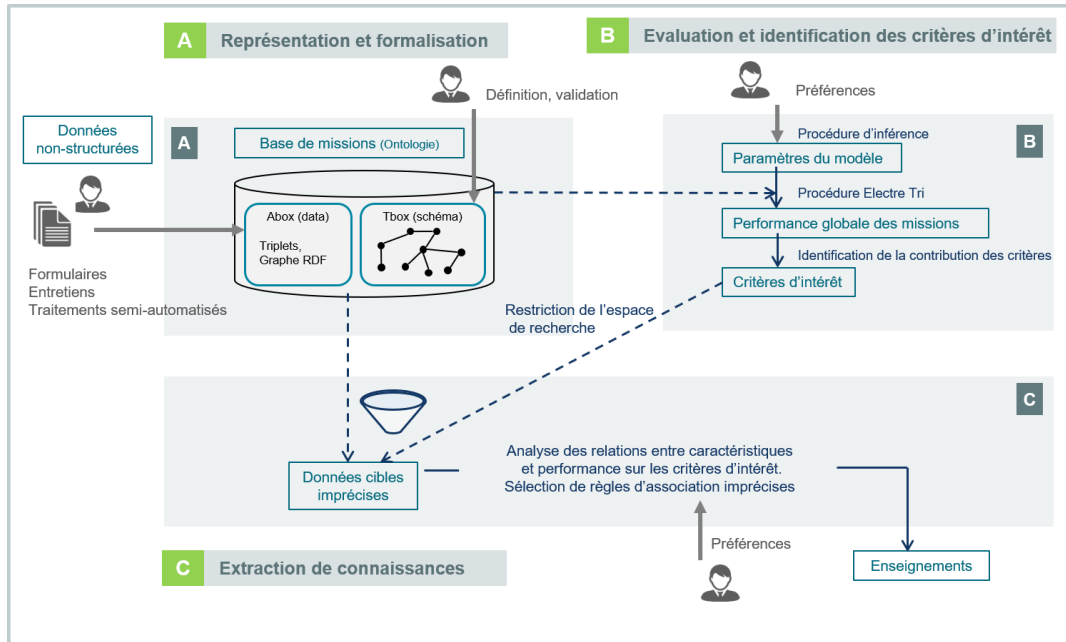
A Représentation et formalisation

B Evaluation et identification des critères d'intérêt

Définition, validation

Préférences

Données non-structurées

A

Base de missions (Ontologie)

Procédure d'inférence

B

Paramètres du modèle

Procédure Electre Tri

Abox (data)

Triplets, Graphe RDF

Tbox (schéma)

Performance globale des missions

Identification de la contribution des critères

Critères d'intérêt

Formulaires
Entretiens
Traitements semi-automatisés

Restriction de l'espace de recherche

C

Données cibles imprécises

Analyse des relations entre caractéristiques et performance sur les critères d'intérêt.
Sélection de règles d'association imprécises

Préférences

C Extraction de connaissances

Enseignements